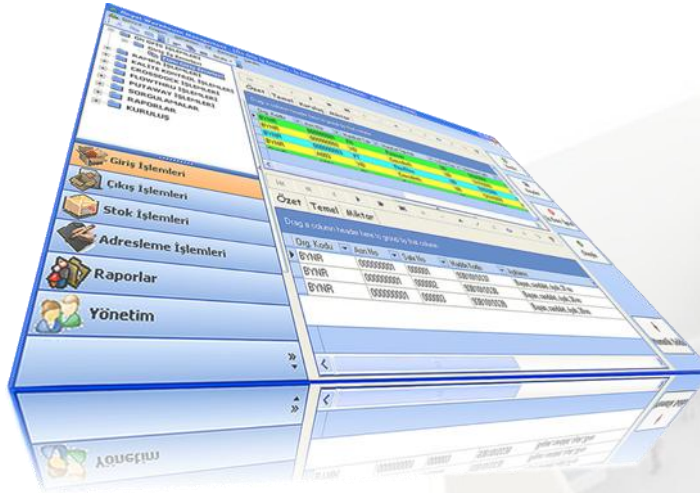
Giriş İşlemleri
Çıkış İşlemleri
Stok İşlemleri
Adresleme İşlemleri
Raporlar
Yönetim
KALİTE KONTROL
FLOWTHRU İŞLEMLERİ
PUTAWAY İŞLEMLERİ
SORGULAMALAR
RAPORLAR
KURULUŞ
Özet Temel Miktar
Özet Temel Miktar
Drag a column header here to group by that column
Org. Kodu
BYNR
BYNR
BYNR
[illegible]
Yönetim